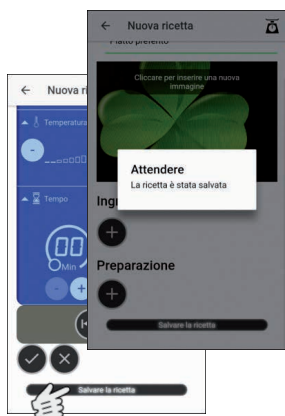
← Nuova ricetta

Piatto preferito

Cliccare per inserire una nuova immagine

Attendere
La ricetta è stata salvata

Ing

Preparazione

Salvare la ricetta

← Nuova ri

Temperatura

Tempo

00
Min

Salvare la ricetta